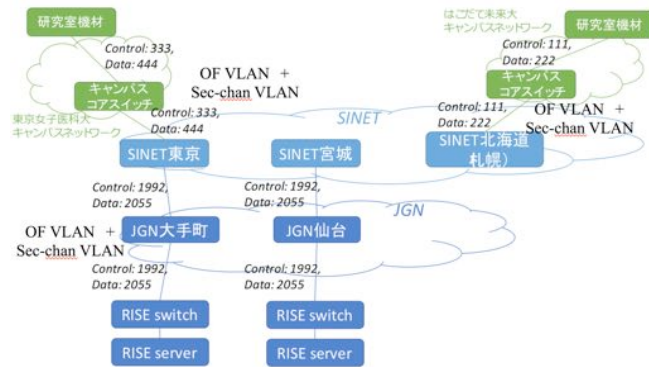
研究室機材

Control: 333,
Data: 444

キャンパスコアスイッチ

東京女子医科大キャンパスネットワーク

Control: 333,
Data: 444

OF VLAN + Sec-chan VLAN

はこだて未来大キャンパスネットワーク

研究室機材

Control: 111,
Data: 222

キャンパスコアスイッチ

Control: 111,
Data: 222

OF VLAN + Sec-chan VLAN

SINET

SINET東京

SINET宮城

SINET北海道札幌)

Control: 1992,
Data: 2055

Control: 1992,
Data: 2055

JGN

OF VLAN + Sec-chan VLAN

JGN大手町

JGN仙台

Control: 1992,
Data: 2055

Control: 1992,
Data: 2055

RISE switch

RISE switch

RISE server

RISE server